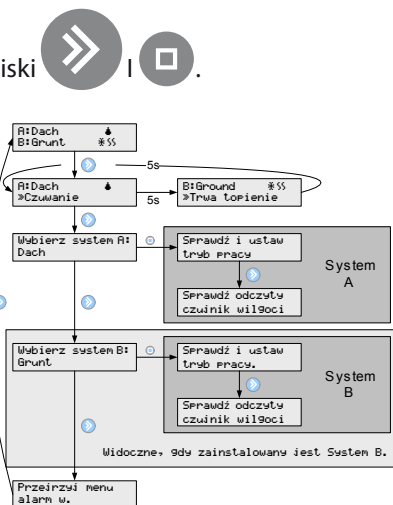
iski I .

A:Dach
B:Grunt

5s

A:Dach
»Czuwanie

5s

B:Ground
»Trwa topienie

Wybierz system A:
Dach

Sprawdź i ustaw
tryb pracy

Sprawdź odczyty
czujnik wilgoci

System
A

Wybierz system B:
Grunt

Sprawdź i ustaw
tryb pracy.

Sprawdź odczyty
czujnik wilgoci

System
B

Widoczne, gdy zainstalowany jest System B.

Przejrzyj menu
alarm w.